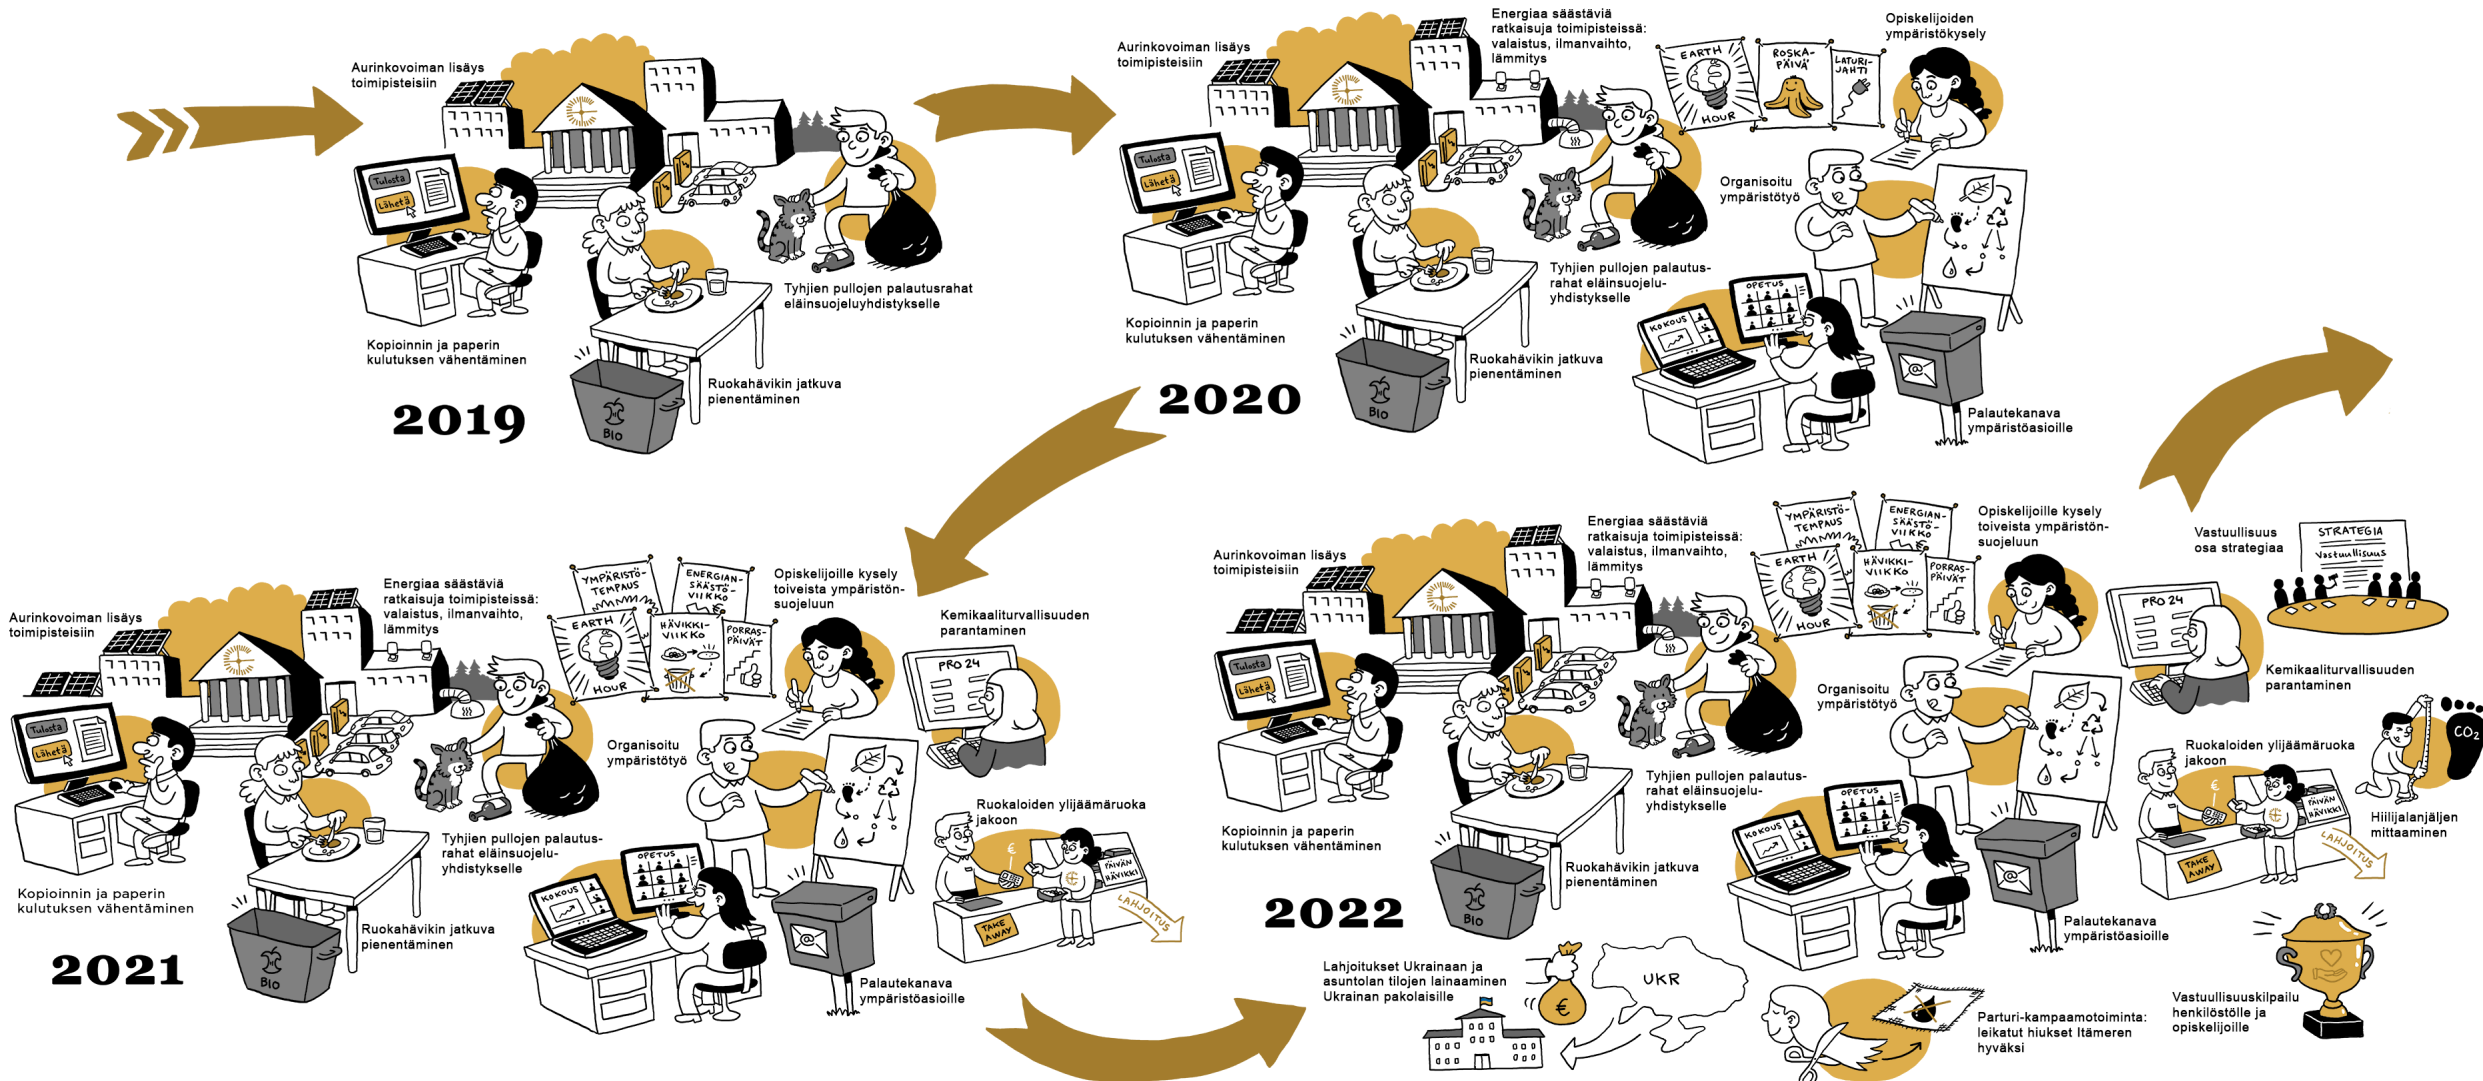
Aurinkovoiman lisäys toimipisteisiin

Tulosta
Lähetä

Kopioinnin ja paperin kulutuksen vähentäminen

Tyhjien pullojen palautusrahat eläinsuojeluyhdistykselle

Ruokahävikin jatkuva pienentäminen

BIO

2019

Aurinkovoiman lisäys toimipisteisiin

Energiaa säästäviä ratkaisuja toimipisteissä: valaistus, ilmanvaihto, lämmitys

EARTH HOUR

ROSKA-PÄIVÄ

LATURI-JAHTI

Opiskelijoiden ympäristökysely

Tulosta
Lähetä

Organisoitu ympäristötyö

Tyhjien pullojen palautus-rahat eläinsuojelu-yhdistykselle

Kopioinnin ja paperin kulutuksen vähentäminen

OPETUS

KOKOUS

Ruokahävikin jatkuva pienentäminen

BIO

2020

Palautekanava ympäristöasioille

Aurinkovoiman lisäys toimipisteisiin

Energiaa säästäviä ratkaisuja toimipisteissä: valaistus, ilmanvaihto, lämmitys

YMPÄRISTÖ-TEMPAUS

ENERGIAN-SÄÄSTÖ-VIIKKO

EARTH HOUR

HÄVIKKI-VIIKKO

PORRAS-PÄIVÄT

Opiskelijoille kysely toiveista ympäristön-suojeluun

Kemikaaliturvallisuuden parantaminen

PRO 24

Tulosta
Lähetä

Organisoitu ympäristötyö

Tyhjien pullojen palautus-rahat eläinsuojelu-yhdistykselle

Ruokaloiden ylijäämäruoka jakoon

€

HÄVIKKI

PÄIVÄN

TAKE AWAY

LAHJOITUS

OPETUS

KOKOUS

Kopioinnin ja paperin kulutuksen vähentäminen

Ruokahävikin jatkuva pienentäminen

BIO

2021

Palautekanava ympäristöasioille

Aurinkovoiman lisäys toimipisteisiin

Energiaa säästäviä ratkaisuja toimipisteissä: valaistus, ilmanvaihto, lämmitys

YMPÄRISTÖ-TEMPAUS

ENERGIAN-SÄÄSTÖ-VIIKKO

EARTH HOUR

HÄVIKKI-VIIKKO

PORRAS-PÄIVÄT

Opiskelijoille kysely toiveista ympäristön-suojeluun

Vastuullisuus osa strategiaa

STRATEGIA
Vastuullisuus

PRO 24

Kemikaaliturvallisuuden parantaminen

Tulosta
Lähetä

Organisoitu ympäristötyö

Tyhjien pullojen palautus-rahat eläinsuojelu-yhdistykselle

Ruokaloiden ylijäämäruoka jakoon

€

PÄIVÄN HÄVIKKI

TAKE AWAY

LAHJOITUS

$CO_2$

Hiilijalanjäljen mittaaminen

Kopioinnin ja paperin kulutuksen vähentäminen

OPETUS

KOKOUS

Ruokahävikin jatkuva pienentäminen

BIO

2022

Palautekanava ympäristöasioille

Lahjoitukset Ukrainaan ja asuntolan tilojen lainaaminen Ukrainan pakolaisille

€

UKR

Parturi-kampaamotoiminta: leikatut hiukset Itämeren hyväksi

Vastuullisuuskilpailu henkilöstölle ja opiskelijoille